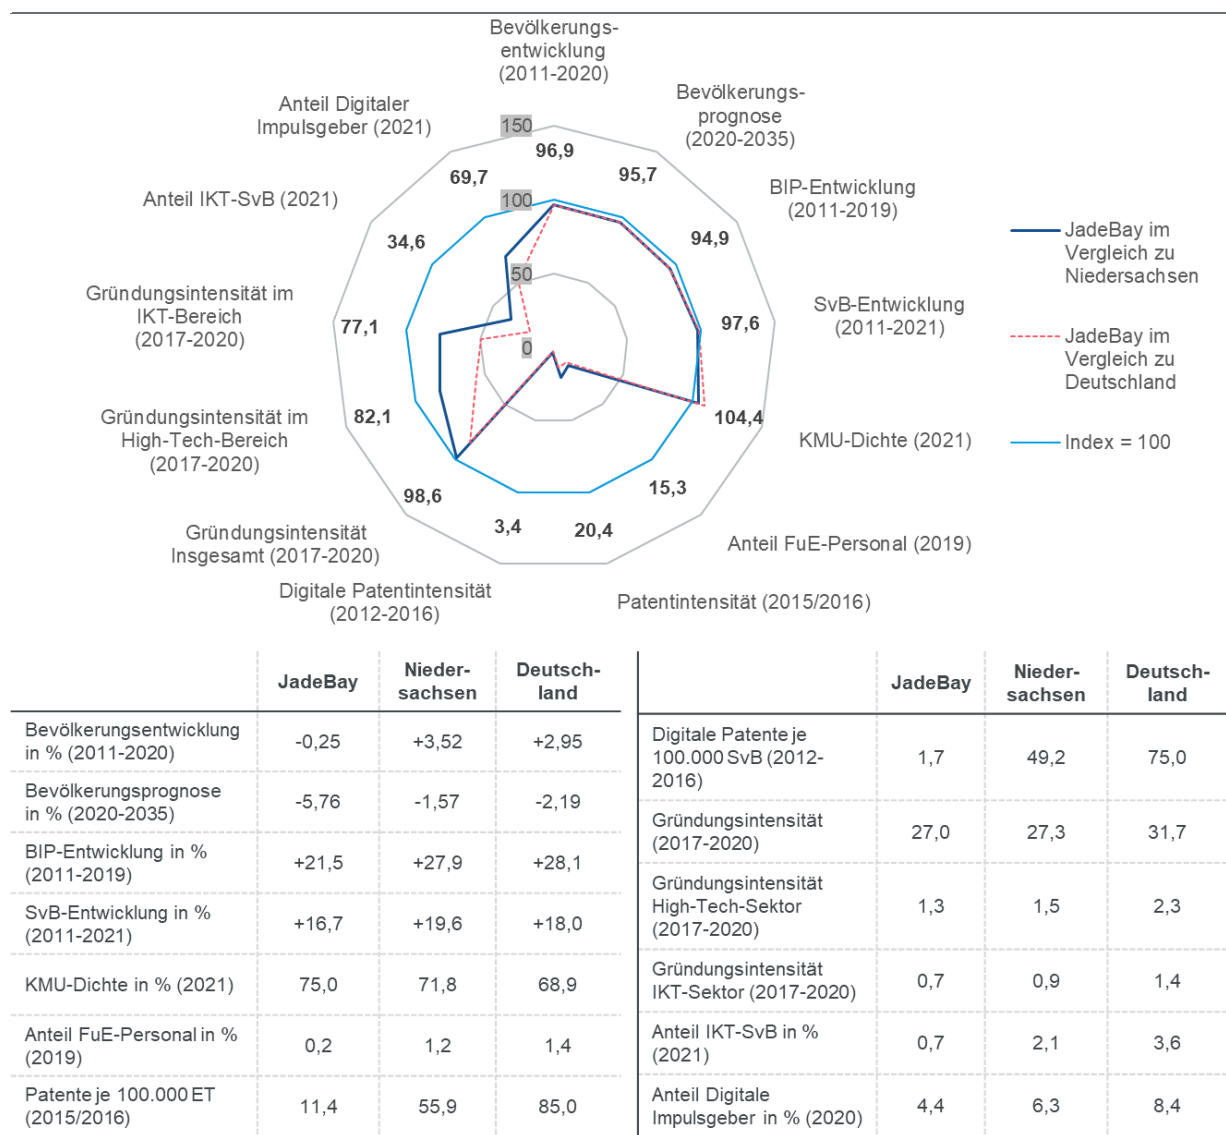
Bevölkerungsentwicklung (2011-2020)

Bevölkerungsprognose (2020-2035)

BIP-Entwicklung (2011-2019)

SvB-Entwicklung (2011-2021)

KMU-Dichte (2021)

Anteil FuE-Personal (2019)

Patentintensität (2015/2016)

Digitale Patentintensität (2012-2016)

Gründungsintensität Insgesamt (2017-2020)

Gründungsintensität im High-Tech-Bereich (2017-2020)

Gründungsintensität im IKT-Bereich (2017-2020)

Anteil IKT-SvB (2021)

Anteil Digitaler Impulsgeber (2021)

150

100

50

0

96,9

95,7

94,9

97,6

104,4

15,3

20,4

3,4

98,6

82,1

77,1

34,6

69,7

JadeBay im Vergleich zu Niedersachsen

JadeBay im Vergleich zu Deutschland

Index = 100

| | JadeBay | Niedersachsen | Deutschland |
|---|---|---|---|
| Bevölkerungsentwicklung in % (2011-2020) | -0,25 | +3,52 | +2,95 |
| Bevölkerungsprognose in % (2020-2035) | -5,76 | -1,57 | -2,19 |
| BIP-Entwicklung in % (2011-2019) | +21,5 | +27,9 | +28,1 |
| SvB-Entwicklung in % (2011-2021) | +16,7 | +19,6 | +18,0 |
| KMU-Dichte in % (2021) | 75,0 | 71,8 | 68,9 |
| Anteil FuE-Personal in % (2019) | 0,2 | 1,2 | 1,4 |
| Patente je 100.000 ET (2015/2016) | 11,4 | 55,9 | 85,0 |

| | JadeBay | Niedersachsen | Deutschland |
|---|---|---|---|
| Digitale Patente je 100.000 SvB (2012-2016) | 1,7 | 49,2 | 75,0 |
| Gründungsintensität (2017-2020) | 27,0 | 27,3 | 31,7 |
| Gründungsintensität High-Tech-Sektor (2017-2020) | 1,3 | 1,5 | 2,3 |
| Gründungsintensität IKT-Sektor (2017-2020) | 0,7 | 0,9 | 1,4 |
| Anteil IKT-SvB in % (2021) | 0,7 | 2,1 | 3,6 |
| Anteil Digitale Impulsgeber in % (2020) | 4,4 | 6,3 | 8,4 |